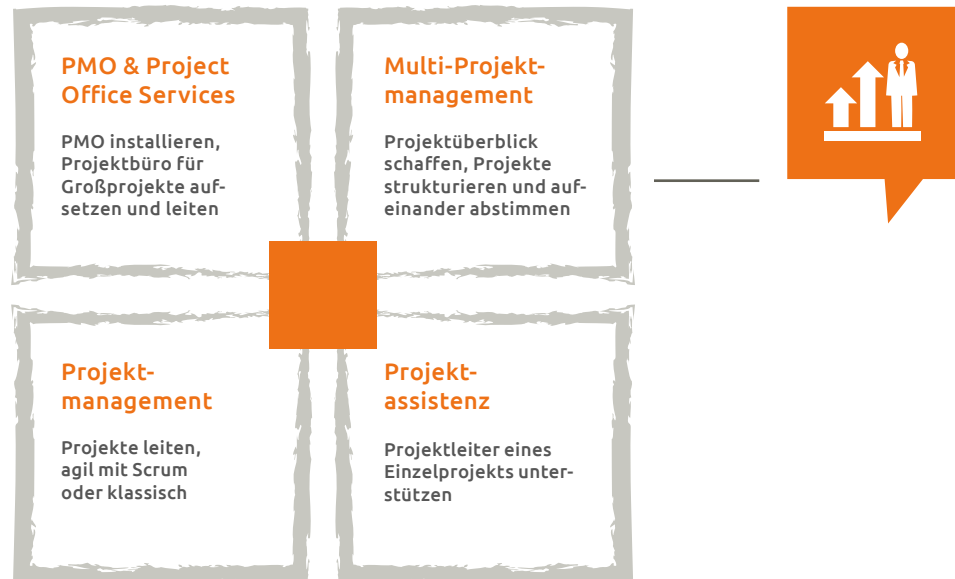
PMO & Project Office Services

PMO installieren, Projektbüro für Großprojekte aufsetzen und leiten

Multi-Projektmanagement

Projektüberblick schaffen, Projekte strukturieren und aufeinander abstimmen

Projektmanagement

Projekte leiten, agil mit Scrum oder klassisch

Projektassistenz

Projektleiter eines Einzelprojekts unterstützen